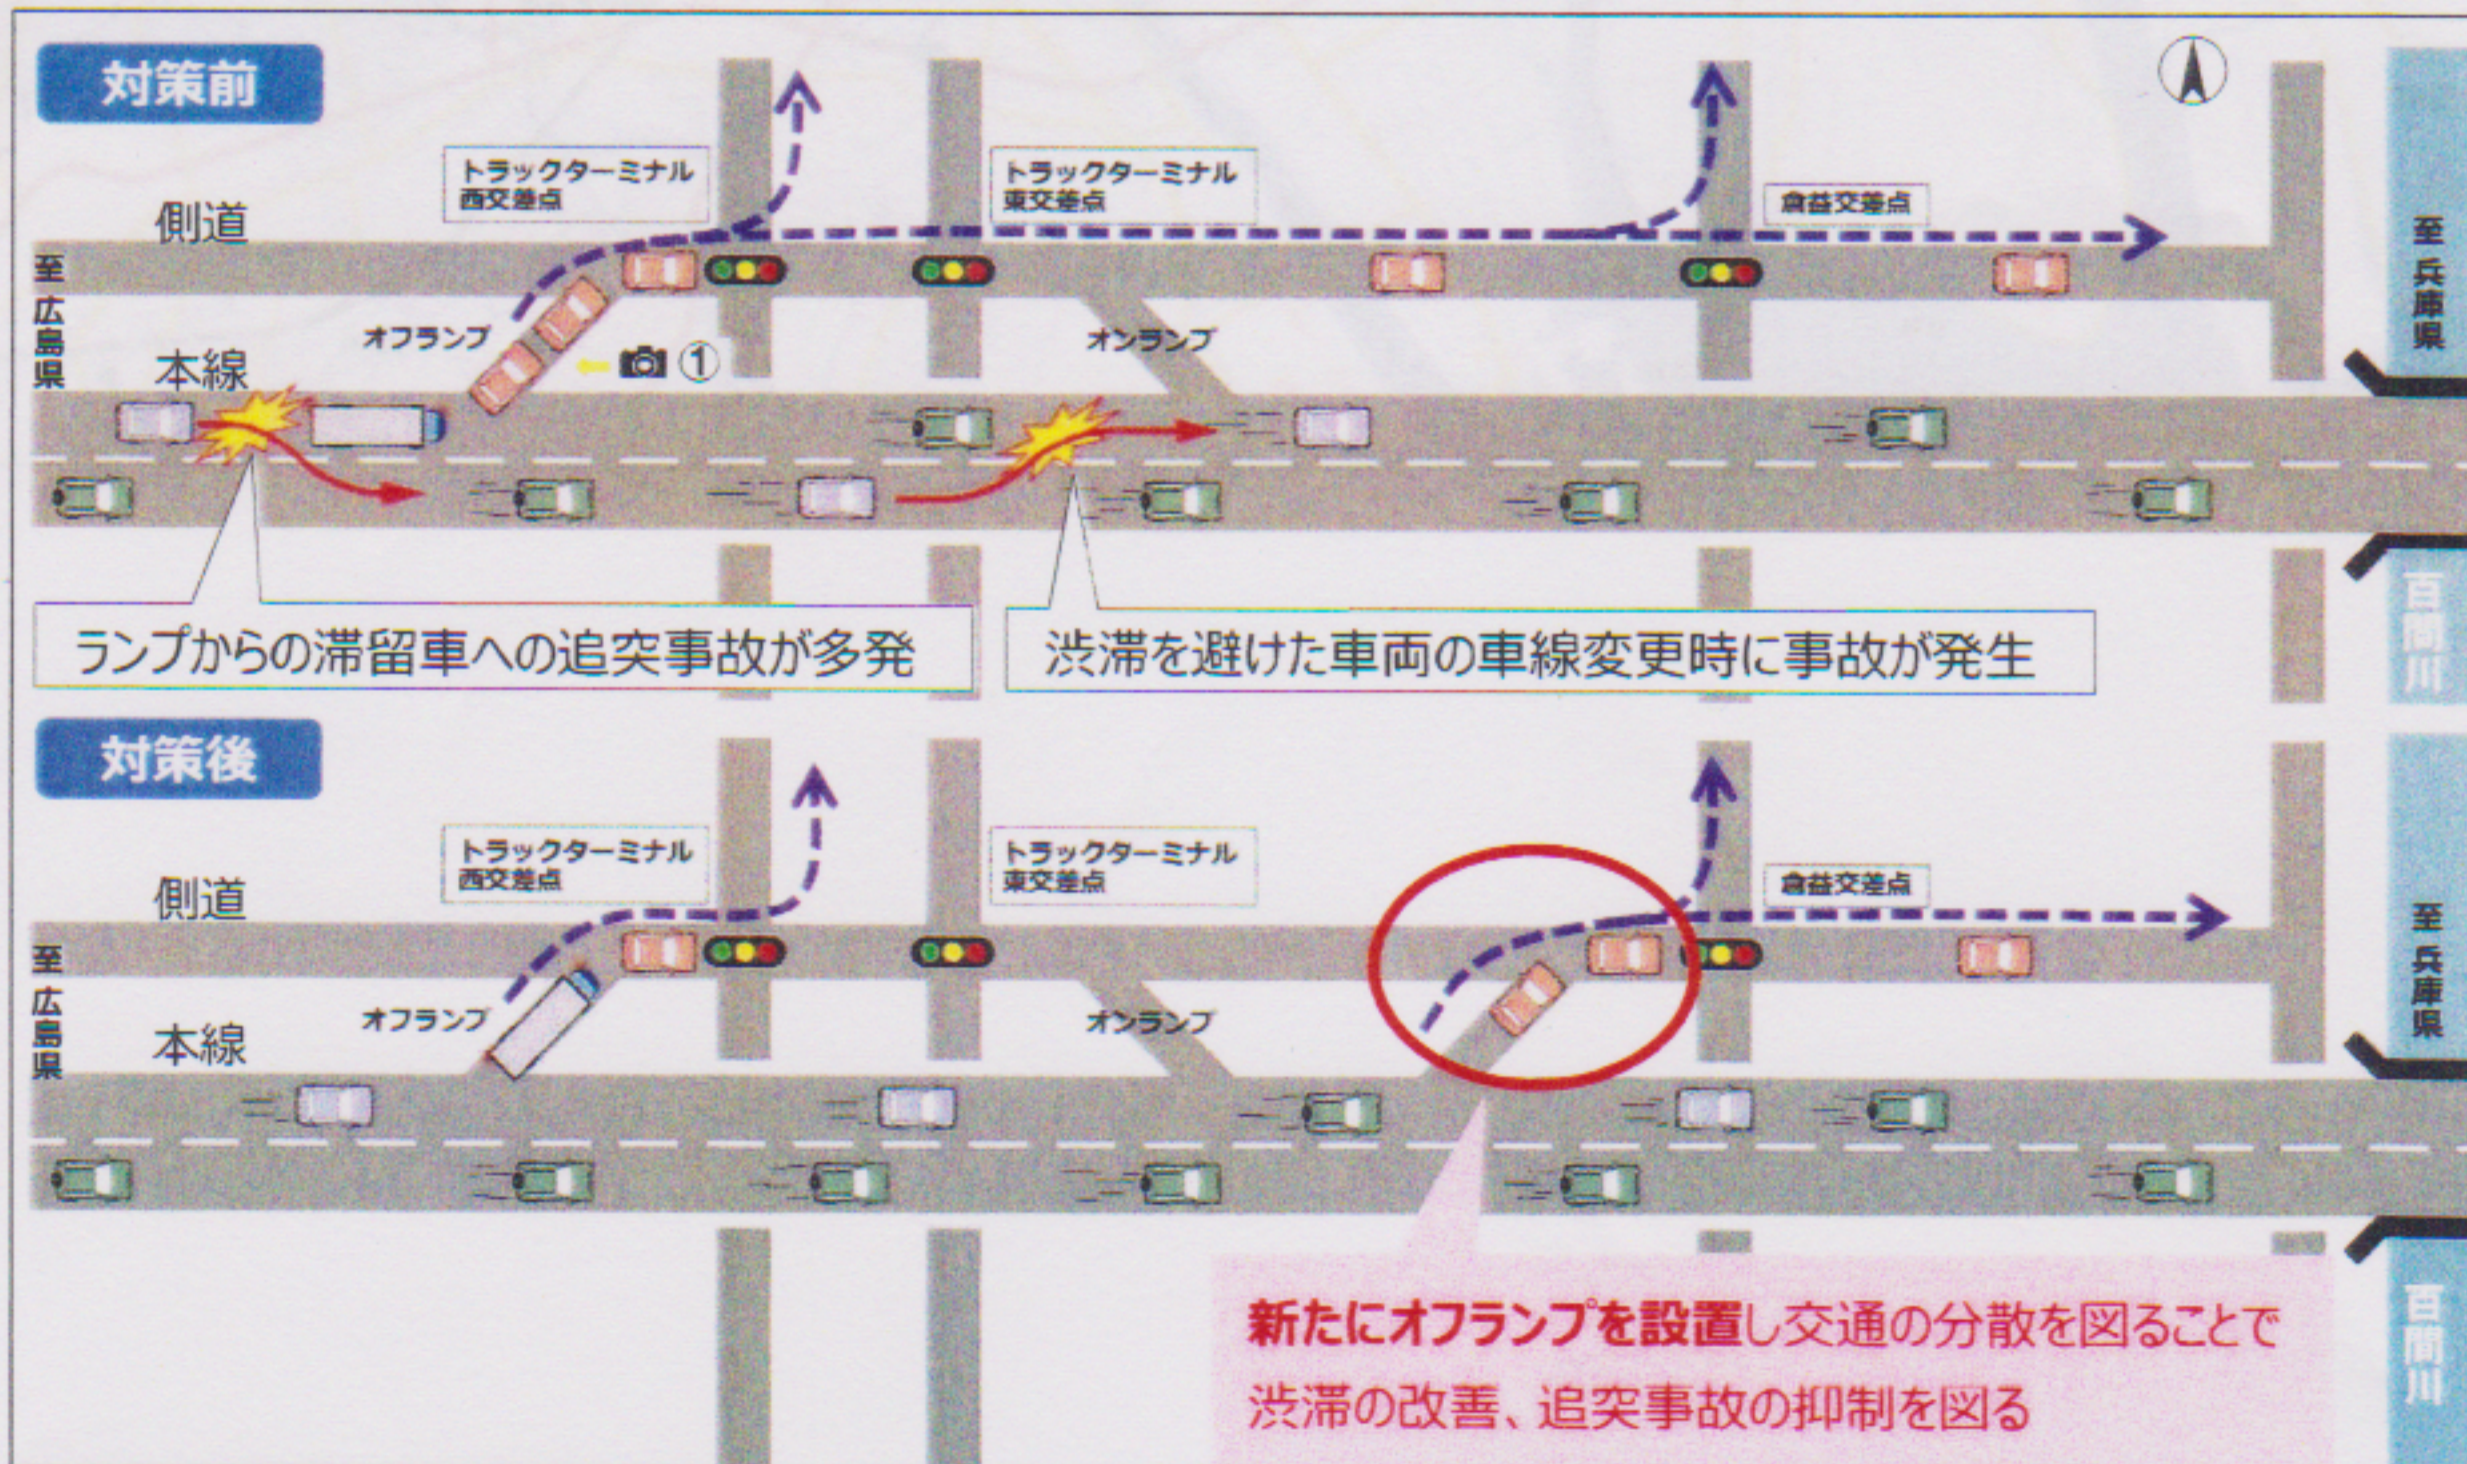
対策前

トラックターミナル 西交差点

トラックターミナル 東交差点

倉益交差点

側道

至広島県

本線

オフランプ

①

オンランプ

至兵庫県

百間川

ランプからの滞留車への追突事故が多発

渋滞を避けた車両の車線変更時に事故が発生

対策後

トラックターミナル 西交差点

トラックターミナル 東交差点

倉益交差点

側道

至広島県

本線

オフランプ

オンランプ

至兵庫県

百間川

新たにオフランプを設置し交通の分散を図ることで渋滞の改善、追突事故の抑制を図る